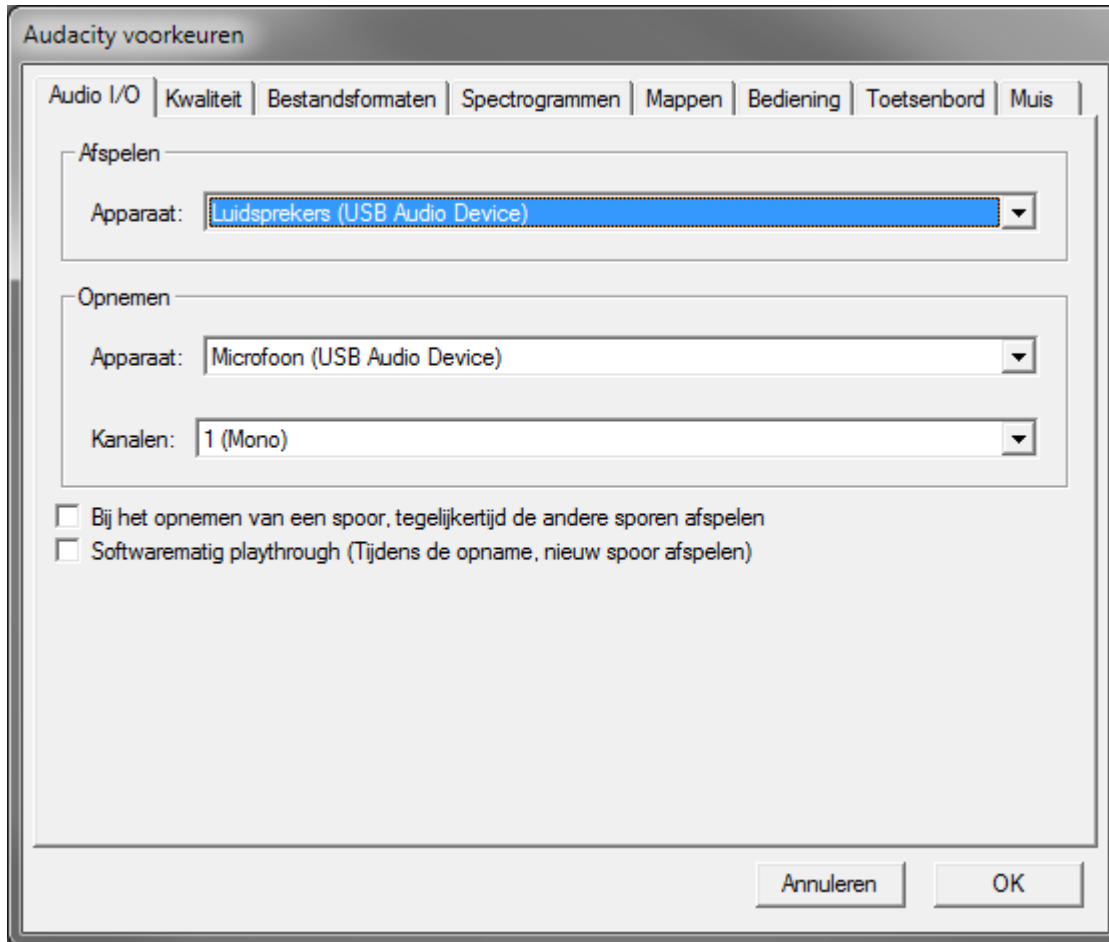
Audacity voorkeuren

Audio I/O | Kwaliteit | Bestandsformaten | Spectrogrammen | Mappen | Bediening | Toetsenbord | Muis

Afspelen

Apparaat: Luidsprekers (USB Audio Device)

Opnemen

Apparaat: Microfoon (USB Audio Device)

Kanalen: 1 (Mono)

Bij het opnemen van een spoor, tegelijkertijd de andere sporen afspelen

Softwarematig playthrough (Tijdens de opname, nieuw spoor afspelen)

Annuleren

OK